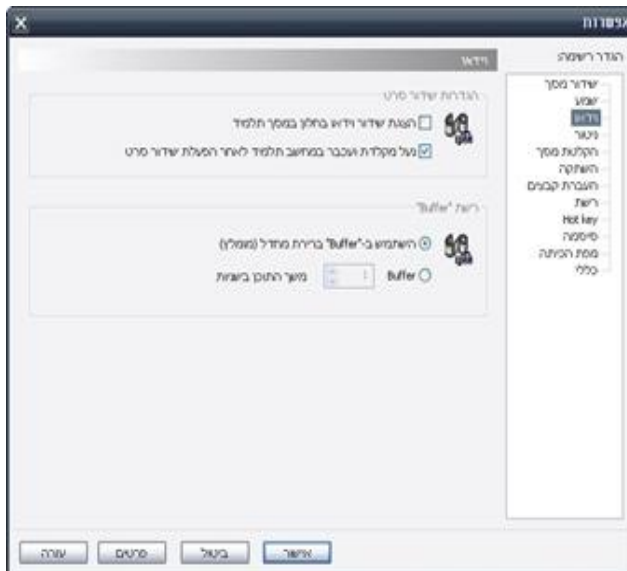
אפשרות

הגדר רשימה

שידור מסך
שמע
וידאו
ניטור
הקלטת מסך
השתקה
העברת קבצים
רשת
Hot key
סיסמה
מפת הכיתה
כללי

וידאו

הגדרות שידור סרט

הצגת שידור וידאו בחלון במסך תלמיד

נעל מקלדת ועכבר במחשב תלמיד לאחר הפעלת שידור סרט

רשת "Buffer"

השתמש ב-"Buffer" ברירת מחדל (מומלץ)

Buffer 1 משך התוכן בשניות

אישור
ביטול
פרסום
עזרה